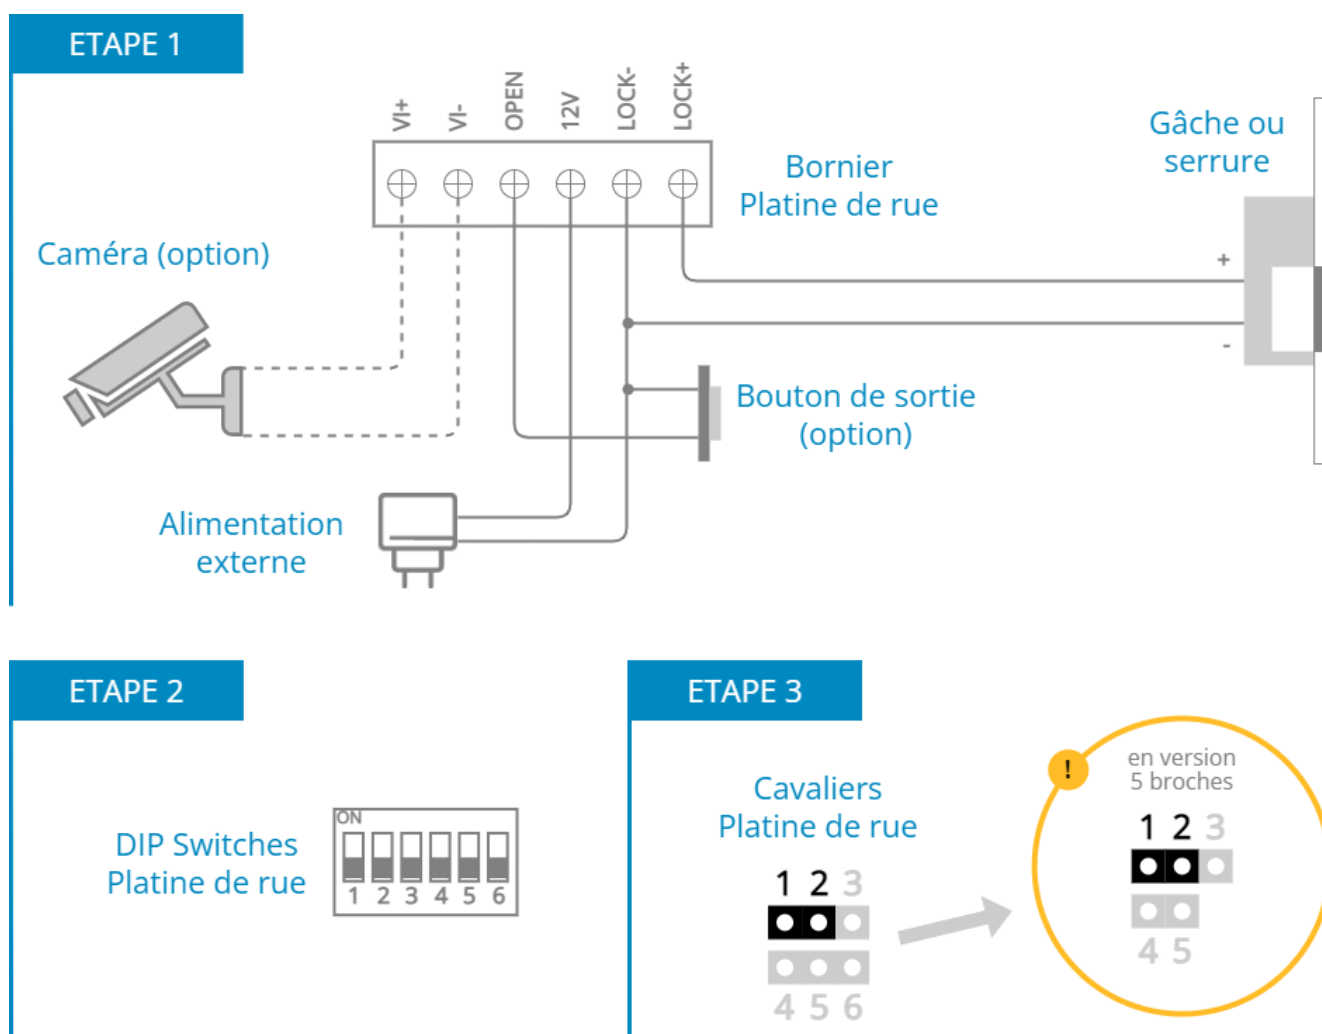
ETAPE 1

VI+ VI- OPEN 12V LOCK- LOCK+

Bornier Platine de rue

Gâche ou serrure

Caméra (option)

+

-

Bouton de sortie (option)

Alimentation externe

ETAPE 2

DIP Switches Platine de rue

ON
1 2 3 4 5 6

ETAPE 3

Cavaliers Platine de rue

1 2 3
4 5 6

!
en version 5 broches

1 2 3
4 5